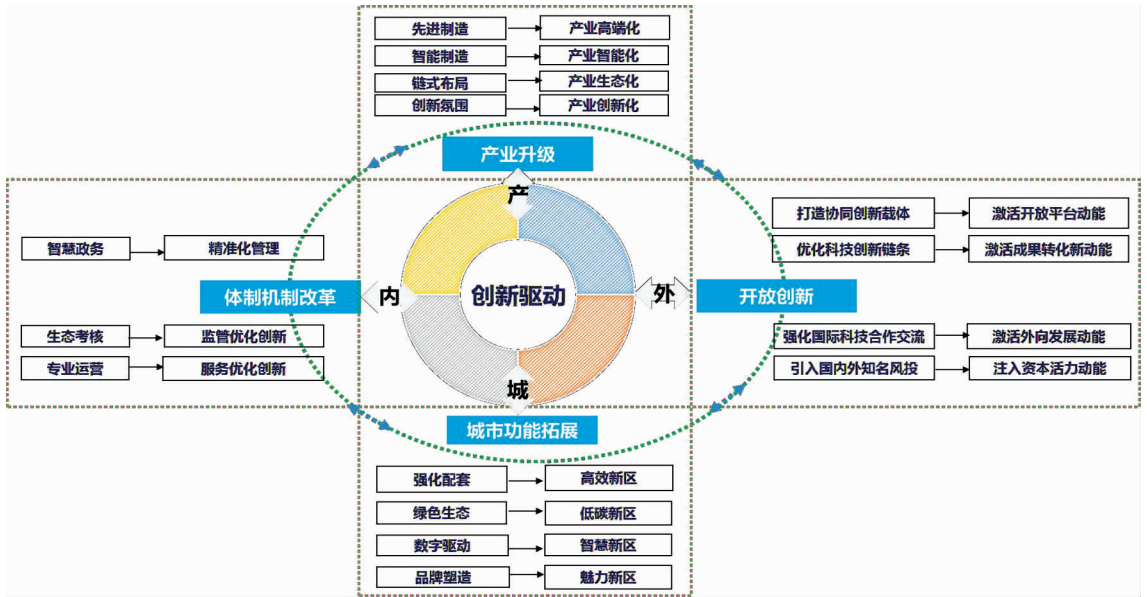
先进制造 产业高端化
智能制造 产业智能化
链式布局 产业生态化
创新氛围 产业创新化

产业升级

产

智慧政务 精准化管理

体制机制改革

内

创新驱动

外

开放创新

生态考核 监管优化创新
专业运营 服务优化创新

打造协同创新载体 激活开放平台动能
优化科技创新链条 激活成果转化新动能
强化国际科技合作交流 激活外向发展动能
引入国内外知名风投 注入资本活力动能

城

城市功能拓展

强化配套 高效新区
绿色生态 低碳新区
数字驱动 智慧新区
品牌塑造 魅力新区